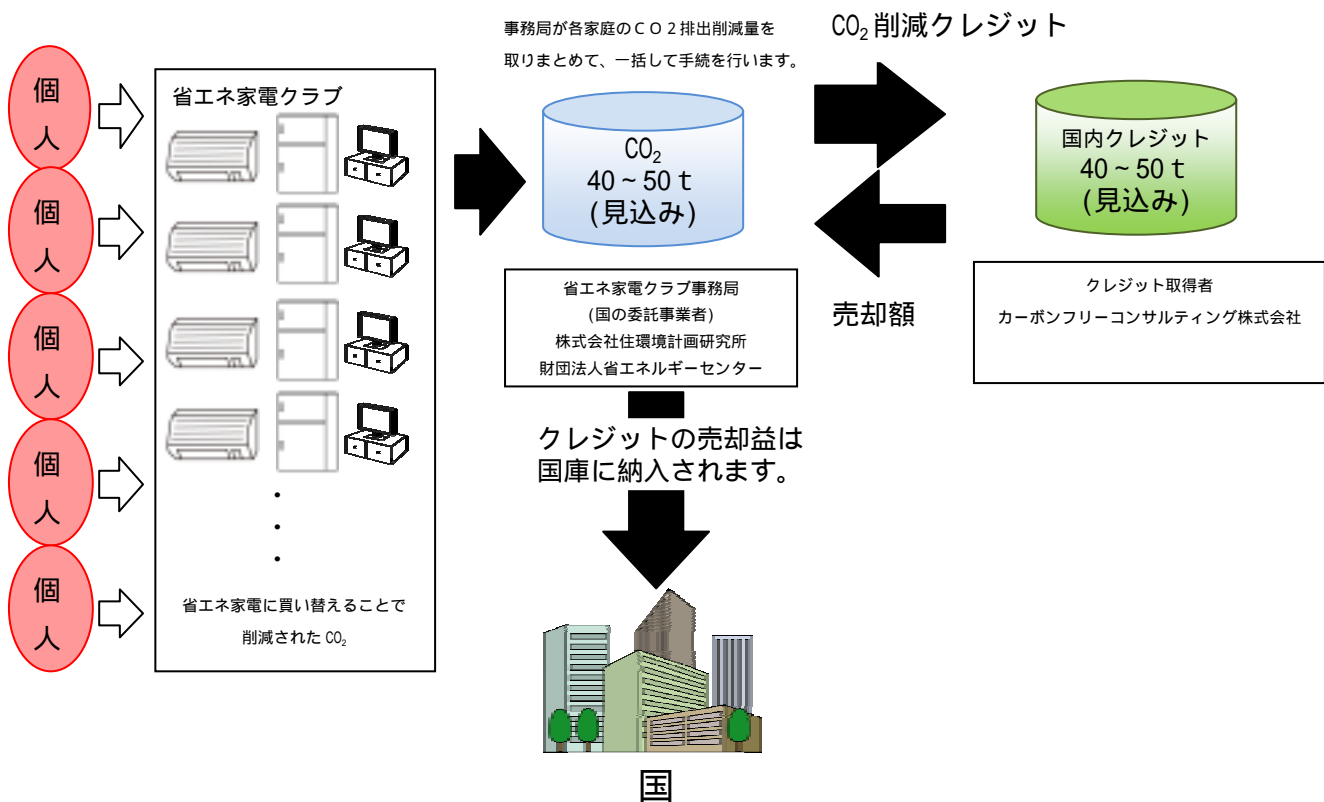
個人

個人

個人

個人

個人

省エネ家電クラブ

・
・
・

省エネ家電に買い替えることで削減された$CO_2$

事務局が各家庭のＣＯ２排出削減量を取りまとめて、一括して手続を行います。

$CO_2$
40～50ｔ
(見込み)

省エネ家電クラブ事務局
(国の委託事業者)
株式会社住環境計画研究所
財団法人省エネルギーセンター

クレジットの売却益は国庫に納入されます。

国

$CO_2$削減クレジット

売却額

国内クレジット
40～50ｔ
(見込み)

クレジット取得者
カーボンフリーコンサルティング株式会社